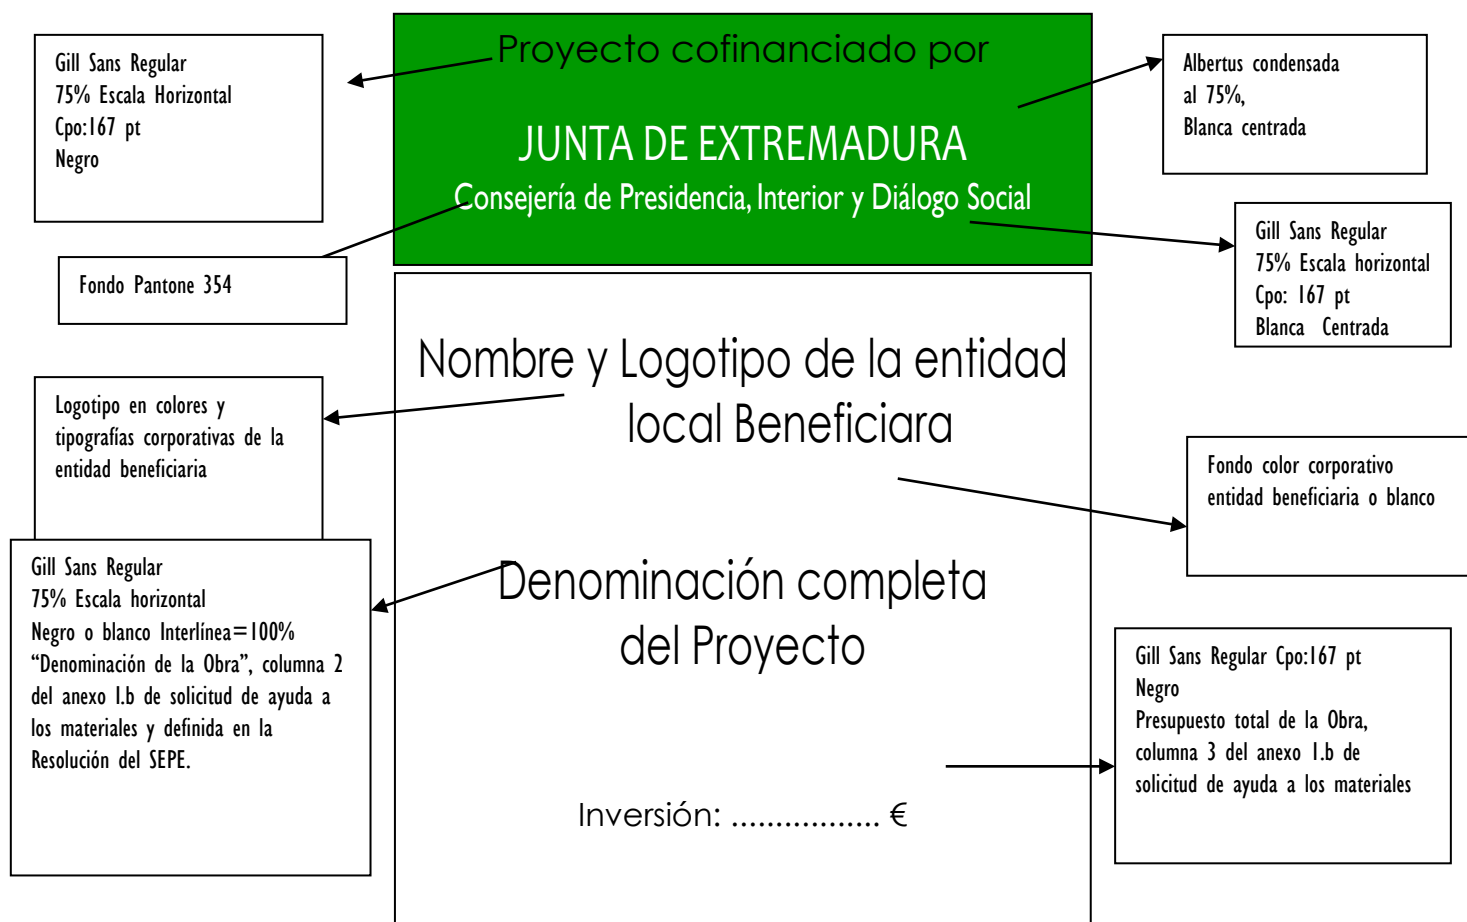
Gill Sans Regular
75% Escala Horizontal
Cpo:167 pt
Negro

Proyecto cofinanciado por

JUNTA DE EXTREMADURA
Consejería de Presidencia, Interior y Diálogo Social

Albertus condensada
al 75%,
Blanca centrada

Fondo Pantone 354

Gill Sans Regular
75% Escala horizontal
Cpo: 167 pt
Blanca Centrada

Nombre y Logotipo de la entidad local Beneficiara

Logotipo en colores y tipografías corporativas de la entidad beneficiaria

Fondo color corporativo entidad beneficiaria o blanco

Gill Sans Regular
75% Escala horizontal
Negro o blanco Interlínea=100%
"Denominación de la Obra", columna 2 del anexo I.b de solicitud de ayuda a los materiales y definida en la Resolución del SEPE.

Denominación completa del Proyecto

Gill Sans Regular Cpo:167 pt
Negro
Presupuesto total de la Obra, columna 3 del anexo I.b de solicitud de ayuda a los materiales

Inversión: ................. €